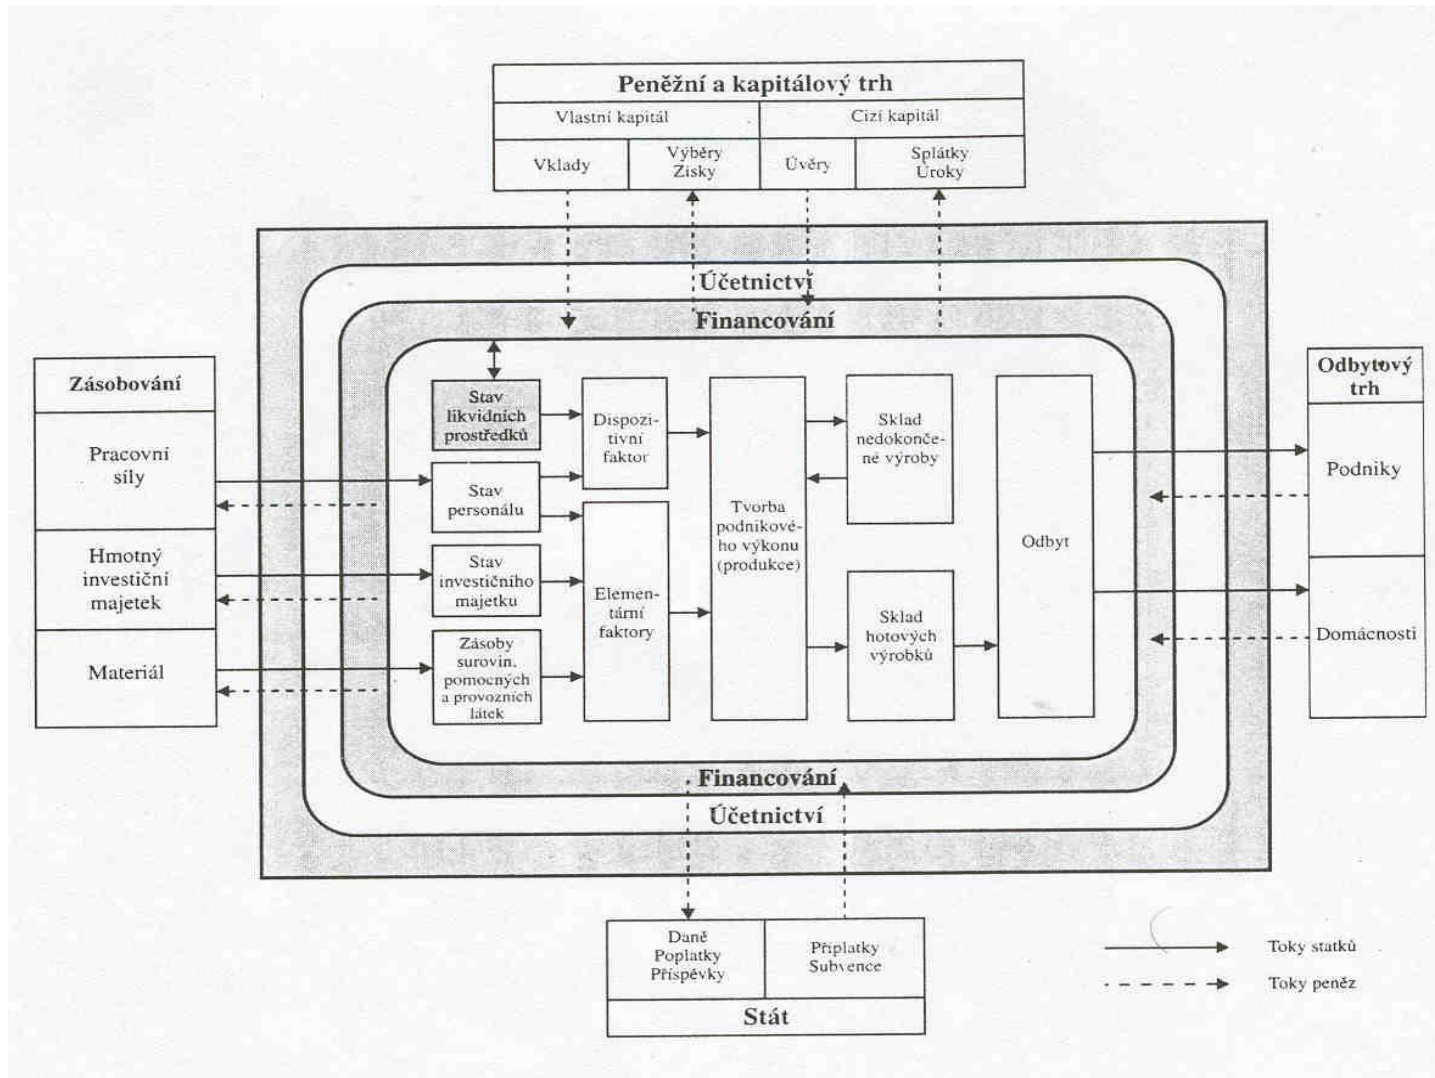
Peněžní a kapitálový trh

Vlastní kapitál

Cizí kapitál

Vklady

Výběry Zisky

Úvěry

Splátky Úroky

Účetnictví

Financování

Zásobování

Pracovní síly

Hmotný investiční majetek

Materiál

Stav likvidních prostředků

Stav personálu

Stav investičního majetku

Zásoby surovin, pomocných a provozních látek

Dispozitivní faktor

Elementární faktory

Tvorba podnikového výkonu (produkce)

Sklad nedokončené výroby

Sklad hotových výrobků

Odbyt

Odbytový trh

Podniky

Domácnosti

Financování

Účetnictví

Daně Poplatky Příspěvky

Příplatky Subvence

Stát

Toky statků

Toky peněz